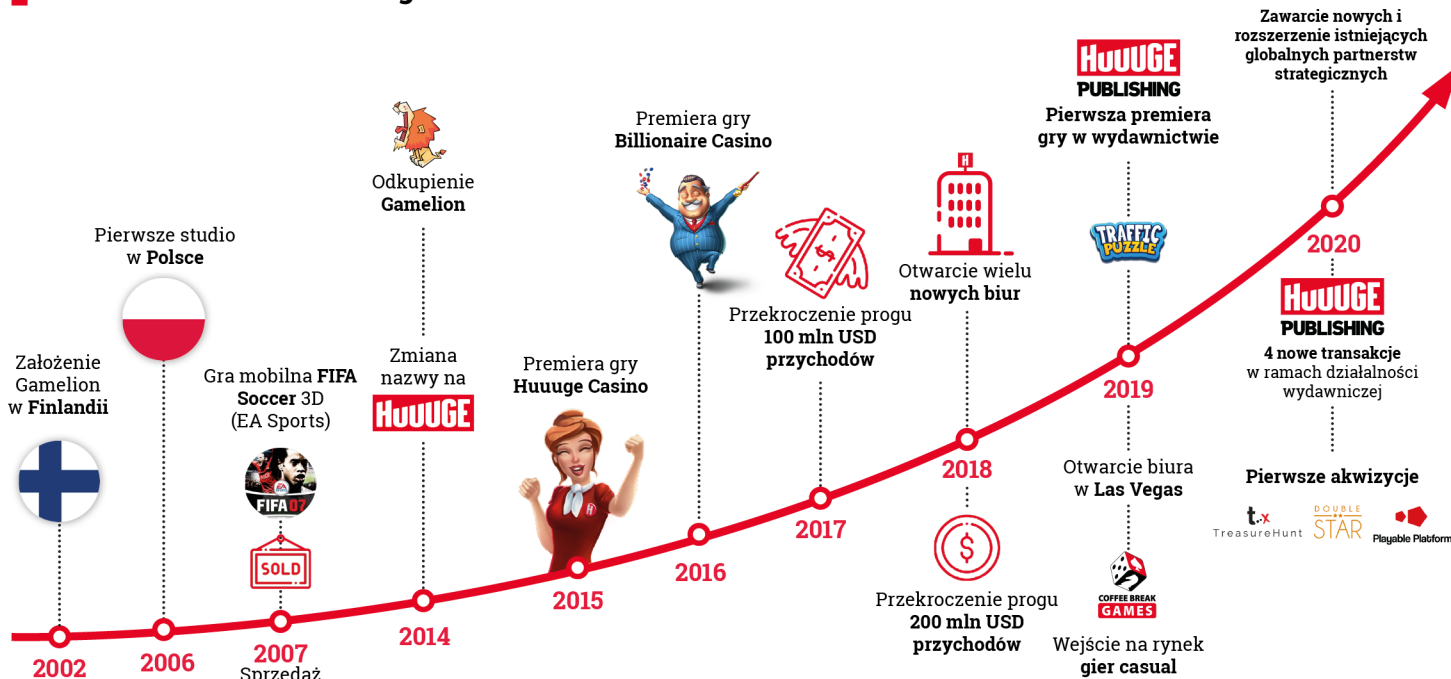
Założenie Gamelion w Finlandii

2002

Pierwsze studio w Polsce

2006

Gra mobilna FIFA Soccer 3D (EA Sports)

FIFA 07

SOLD

2007

Sprzedaż

Odkupienie Gamelion

Zmiana nazwy na HUUUGE

2014

Premiera gry Huuuge Casino

2015

Premiera gry Billionaire Casino

2016

Przekroczenie progu 100 mln USD przychodów

2017

Otwarcie wielu nowych biur

2018

Przekroczenie progu 200 mln USD przychodów

HUUUGE PUBLISHING

Pierwsza premiera gry w wydawnictwie

TRAFFIC PUZZLE

2019

Otwarcie biura w Las Vegas

COFFEE BREAK GAMES

Wejście na rynek gier casual

Zawarcie nowych i rozszerzenie istniejących globalnych partnerstw strategicznych

2020

HUUUGE PUBLISHING

4 nowe transakcje w ramach działalności wydawniczej

Pierwsze akwizycje

t.x TreasureHunt

DOUBLE STAR

Playable Platform